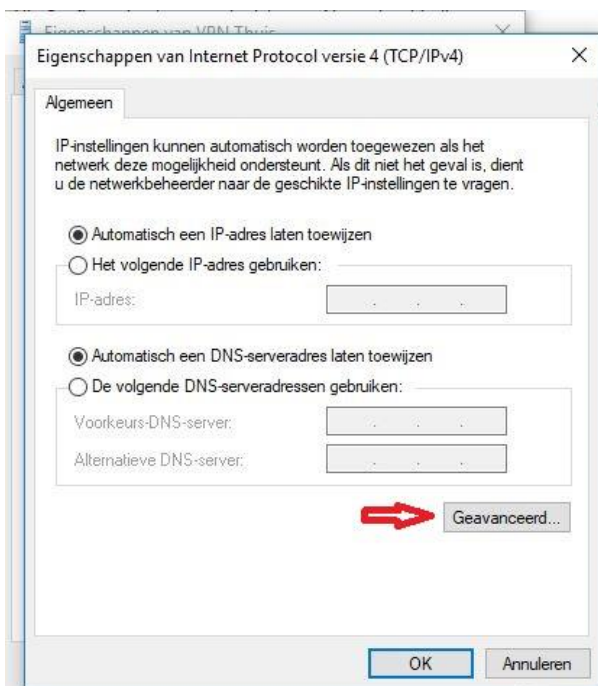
Eigenschappen van VPN Thuis

Eigenschappen van Internet Protocol versie 4 (TCP/IPv4)

×

Algemeen

IP-instellingen kunnen automatisch worden toegewezen als het netwerk deze mogelijkheid ondersteunt. Als dit niet het geval is, dient u de netwerkbeheerder naar de geschikte IP-instellingen te vragen.

Automatisch een IP-adres laten toewijzen

Het volgende IP-adres gebruiken:

IP-adres:

Automatisch een DNS-serveradres laten toewijzen

De volgende DNS-serveradressen gebruiken:

Voorkeurs-DNS-server:

Alternatieve DNS-server:

Geavanceerd...

OK

Annuleren